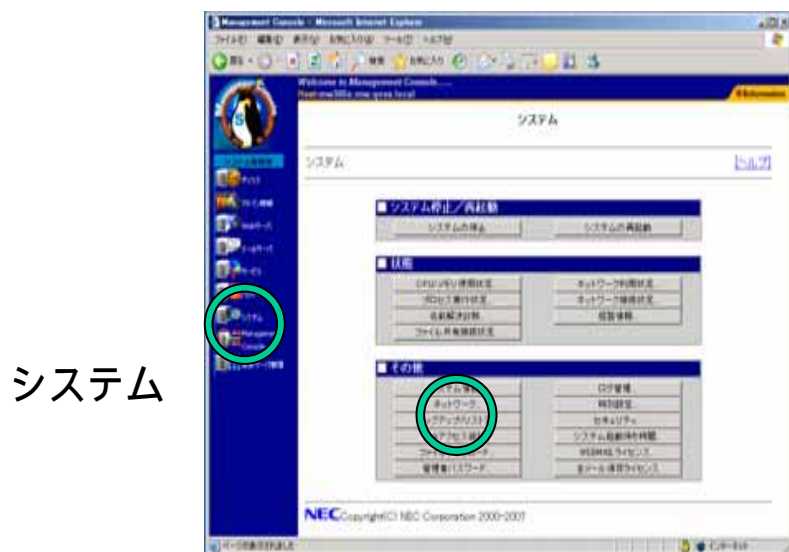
Management Console - Microsoft Internet Explorer

ファイル(F) 編集(E) 表示(V) お気に入り(A) ツール(T) ヘルプ(H)

Welcome to Management Console...

システム

システム

[ヘルプ]

■ システム停止／再起動

システムの停止

システムの再起動

■ 状態

CPU/メモリ使用状況

ネットワーク利用状況

プロセス実行状況

ネットワーク接続状況

名前解決診断

経路情報

ファイル共有接続状況

■ その他

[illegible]

ログ管理

ネットワーク

時刻設定

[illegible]

セキュリティ

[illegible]

システム起動時刻情報

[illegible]

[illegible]ライセンス

管理者パスワード

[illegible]ライセンス

NEC Copyright(C) NEC Corporation 2000-2007

システム

ページが表示されました

インターネット